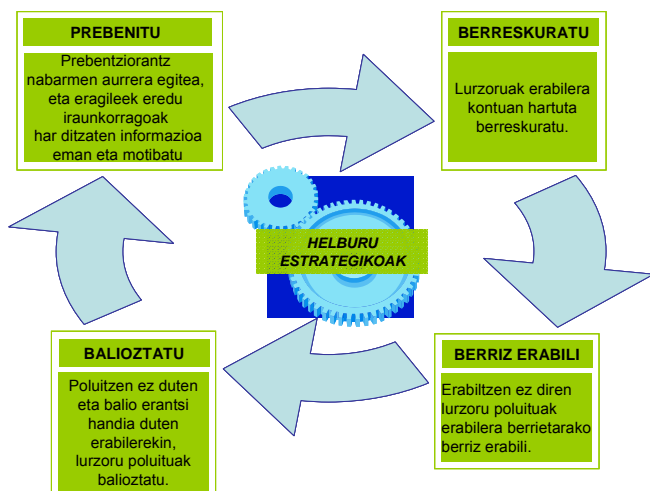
PREBENITU

Prebentziorantz nabarmen aurrera egitea, eta eragileek eredu iraunkorragoak har ditzaten informazioa eman eta motibatu

BERRESKURATU

Lurzoruak erabilera kontuan hartuta berreskuratu.

HELBURU ESTRATEGIKOAK

BALIOZTATU

Poluitzen ez duten eta balio erantsi handia duten erabilerekin, lurzoru poluituak balioztatu.

BERRIZ ERABILI

Erabiltzen ez diren lurzoru poluituak erabilera berrietarako berriz erabili.